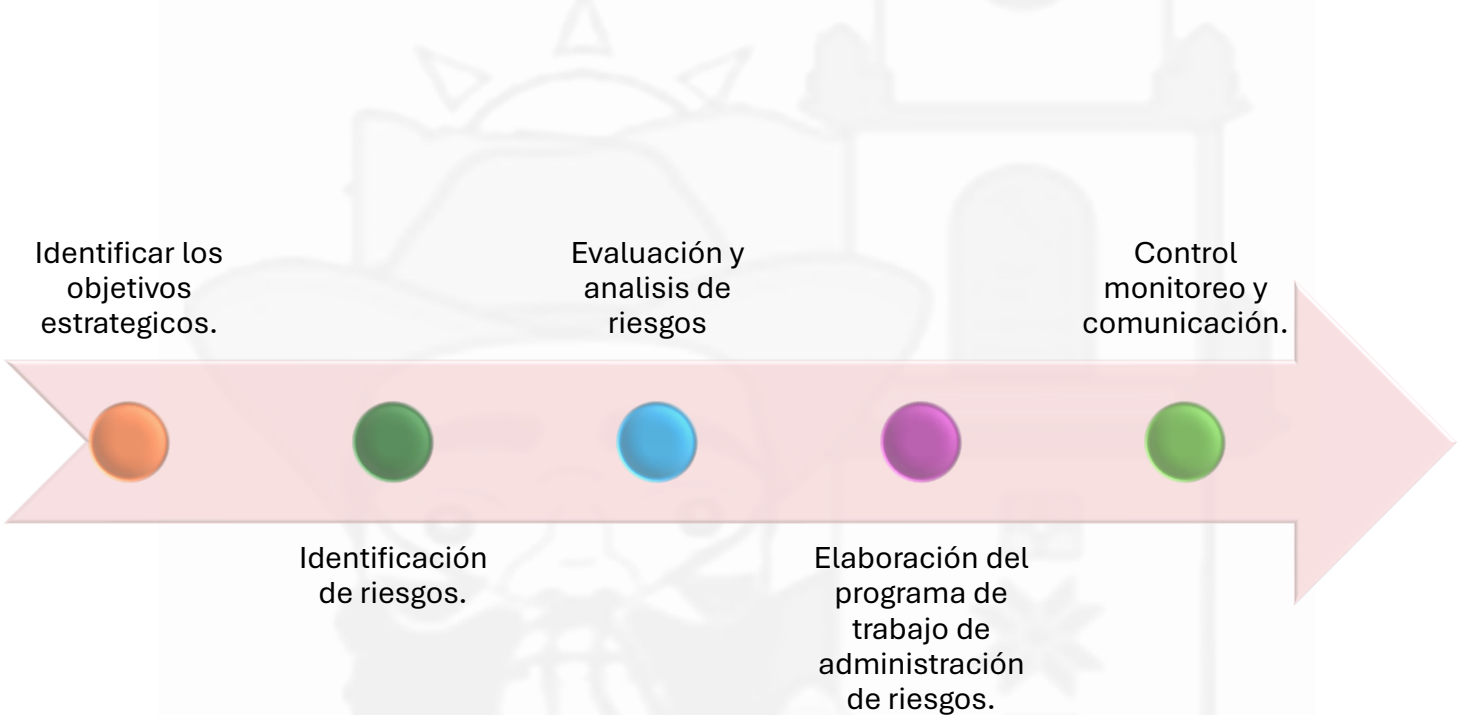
Identificar los objetivos estrategicos.

Identificación de riesgos.

Evaluación y analisis de riesgos

Elaboración del programa de trabajo de administración de riesgos.

Control monitoreo y comunicación.